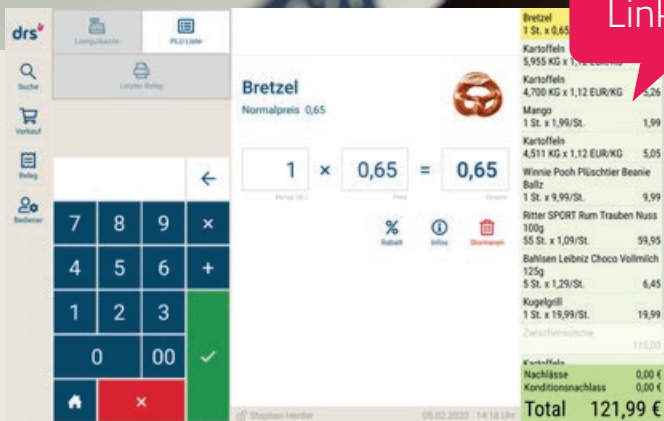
drs

Suche

Verkauf

Beleg

Bediener

Lieferscheine

PLU Liste

Letzter Beleg

7 8 9 ×
4 5 6 +
1 2 3
0 00

Bretzel
Normalpreis 0,65

1 × 0,65 = 0,65
Menge (St.) Preis Gesamt

Rabatt Infos Stornieren

Stephan Herder 05.02.2020 14:18 Uhr

Link

Bretzel
1 St. x 0,65
Kartoffeln
5,955 KG x 1,12 EUR/KG
Kartoffeln
4,700 KG x 1,12 EUR/KG 5,26
Mango
1 St. x 1,99/St. 1,99
Kartoffeln
4,511 KG x 1,12 EUR/KG 5,05
Winnie Pooh Plüschtier Beanie Ballz
1 St. x 9,99/St. 9,99
Ritter SPORT Rum Trauben Nuss 100g
55 St. x 1,09/St. 59,95
Bahlsen Leibniz Choco Vollmilch 125g
5 St. x 1,29/St. 6,45
Kugelgrill
1 St. x 19,99/St. 19,99
Zwischensumme
116,00
Kartoffeln
Nachlässe 0,00 €
Konditionsnachlass 0,00 €
Total 121,99 €